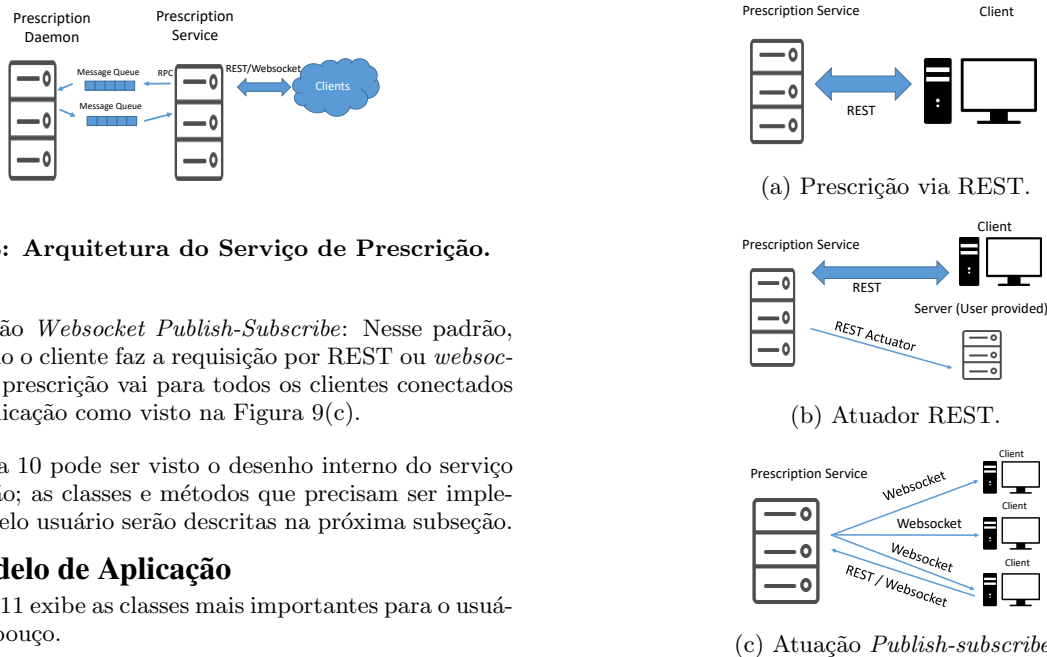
Prescription Daemon

Prescription Service

Message Queue

RPC

Message Queue

REST/Websocket

Clients

: Arquitetura do Serviço de Prescrição.

ão *Websocket Publish-Subscribe*: Nesse padrão, o o cliente faz a requisição por REST ou *websoc*- prescrição vai para todos os clientes conectados icação como visto na Figura 9(c).

a 10 pode ser visto o desenho interno do serviço ão; as classes e métodos que precisam ser imple- elo usuário serão descritas na próxima subseção.

delo de Aplicação

11 exibe as classes mais importantes para o usuá- bouço.

Prescription Service

Client

REST

(a) Prescrição via REST.

Client

Prescription Service

REST

Server (User provided)

REST Actuator

(b) Atuador REST.

Prescription Service

Client

Websocket

Client

Websocket

Websocket

Client

REST / Websocket

(c) Atuação *Publish-subscribe*